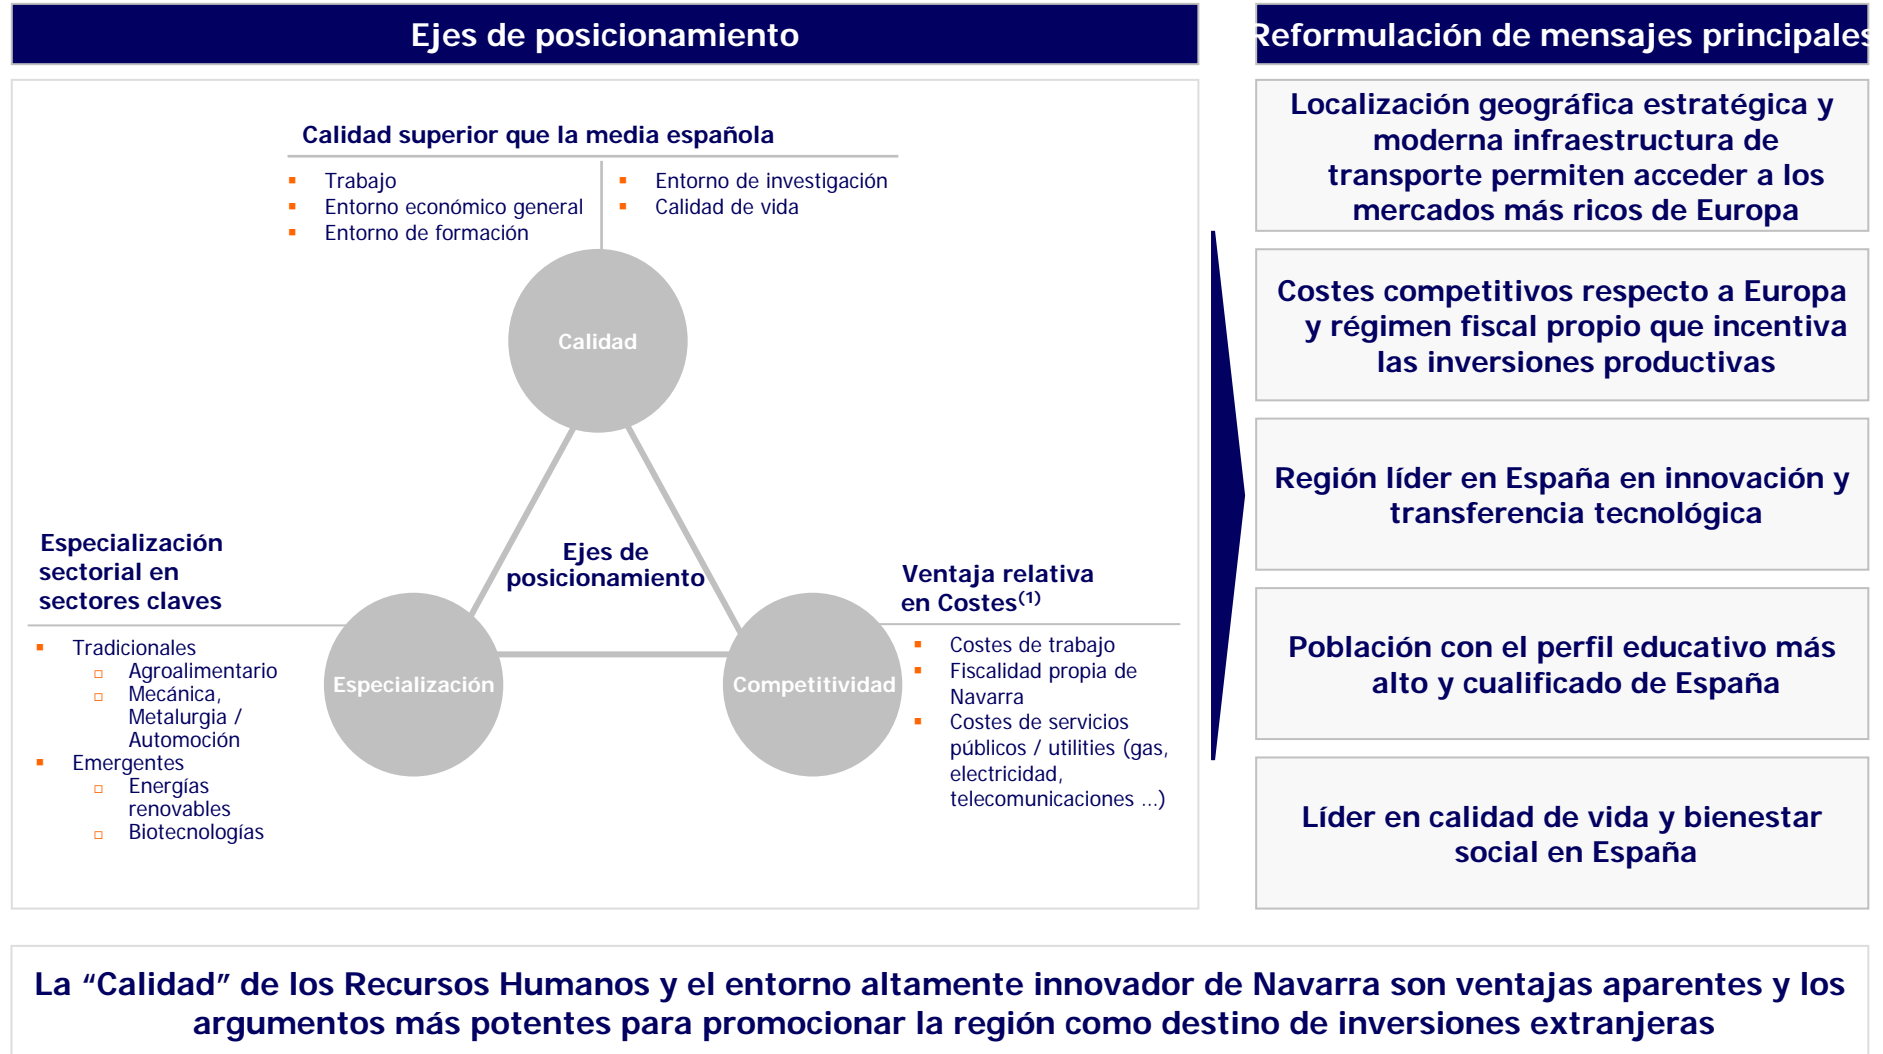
Ejes de posicionamiento

Reformulación de mensajes principales

Calidad superior que la media española

- Trabajo
- Entorno económico general
- Entorno de formación

- Entorno de investigación
- Calidad de vida

Calidad

Ejes de posicionamiento

Especialización sectorial en sectores claves

- Tradicionales
  - Agroalimentario
  - Mecánica, Metalurgia / Automoción
- Emergentes
  - Energías renovables
  - Biotecnologías

Especialización

Competitividad

Ventaja relativa en Costes$^{(1)}$

- Costes de trabajo
- Fiscalidad propia de Navarra
- Costes de servicios públicos / utilities (gas, electricidad, telecomunicaciones ...)

Localización geográfica estratégica y moderna infraestructura de transporte permiten acceder a los mercados más ricos de Europa

Costes competitivos respecto a Europa y régimen fiscal propio que incentiva las inversiones productivas

Región líder en España en innovación y transferencia tecnológica

Población con el perfil educativo más alto y cualificado de España

Líder en calidad de vida y bienestar social en España

La “Calidad” de los Recursos Humanos y el entorno altamente innovador de Navarra son ventajas aparentes y los argumentos más potentes para promocionar la región como destino de inversiones extranjeras